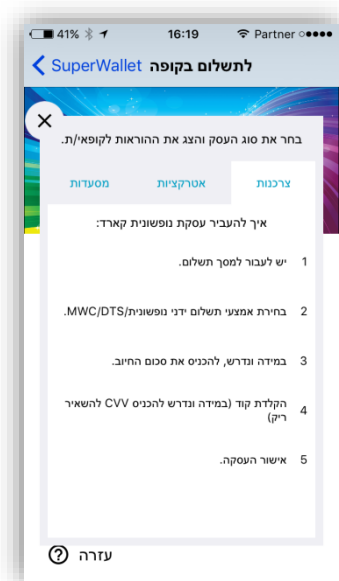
41% 16:19 Partner

SuperWallet לתשלום בקופה

בחר את סוג העסק והצג את ההוראות לקופאי/ת.

צרכנות אטרקציות מסעדות

איך להעביר עסקת נופשונית קארד:

1 יש לעבור למסך תשלום.

2 בחירת אמצעי תשלום ידני נופשונית/MWC/DTS.

3 במידה ונדרש, להכניס את סכום החיוב.

4 הקלדת קוד (במידה ונדרש להכניס CVV להשאיר ריק)

5 אישור העסקה.

עזרה